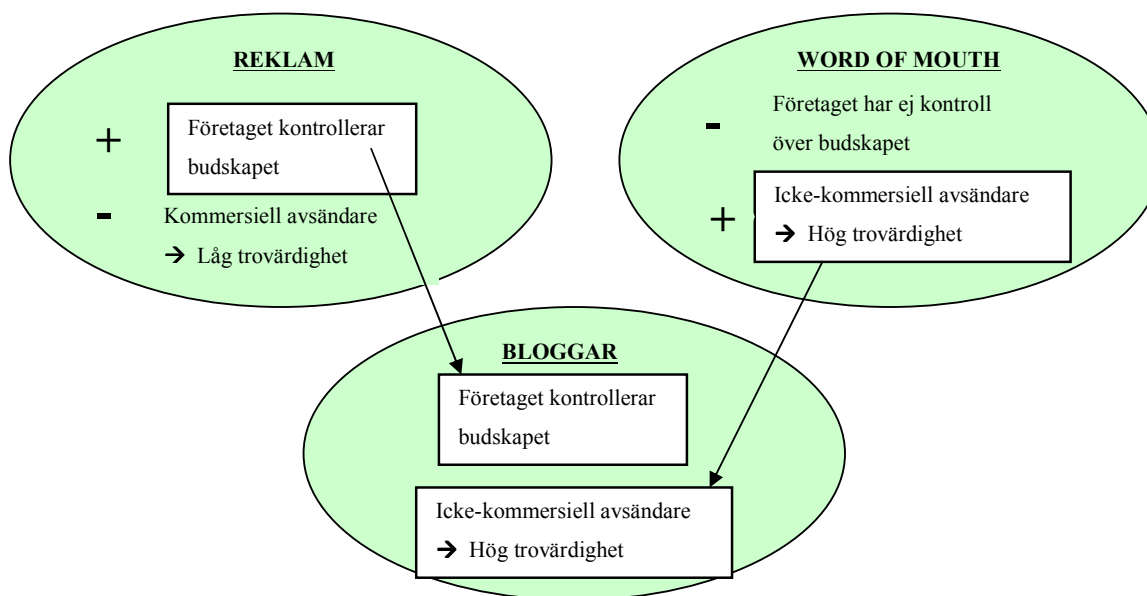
REKLAM

+ Företaget kontrollerar budskapet

- Kommersiell avsändare
→ Låg trovärdighet

WORD OF MOUTH

- Företaget har ej kontroll över budskapet

+ Icke-kommersiell avsändare
→ Hög trovärdighet

BLOGGAR

Företaget kontrollerar budskapet

Icke-kommersiell avsändare
→ Hög trovärdighet